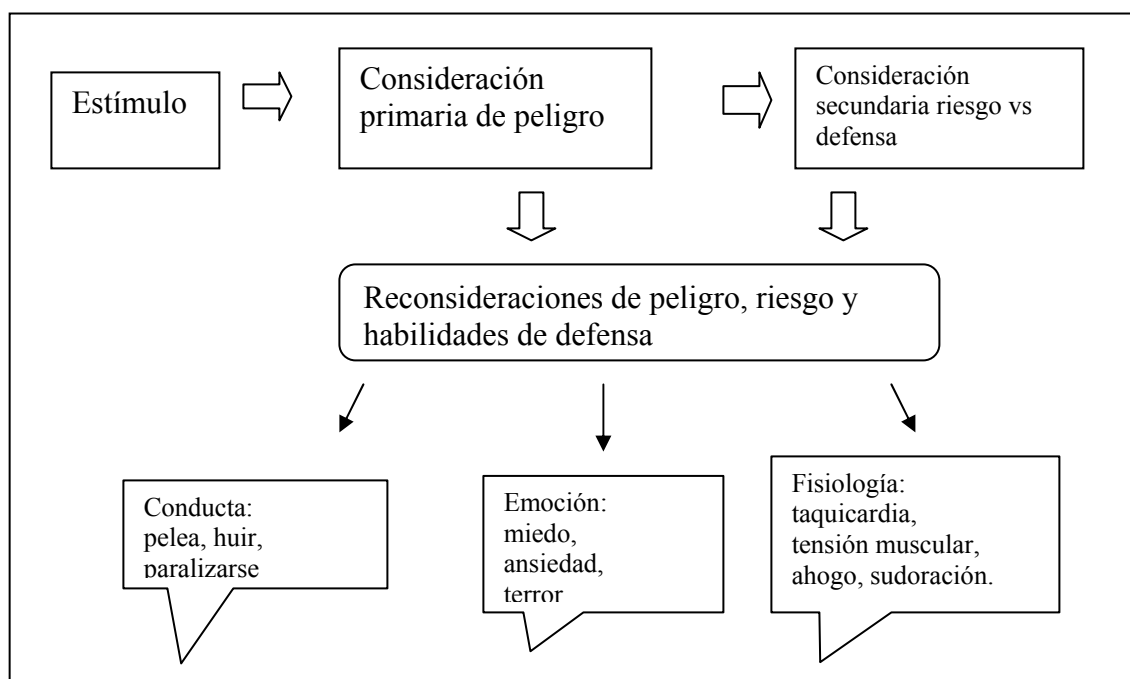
Estímulo

Consideración primaria de peligro

Consideración secundaria riesgo vs defensa

Reconsideraciones de peligro, riesgo y habilidades de defensa

Conducta: pelea, huir, paralizarse

Emoción: miedo, ansiedad, terror

Fisiología: taquicardia, tensión muscular, ahogo, sudoración.